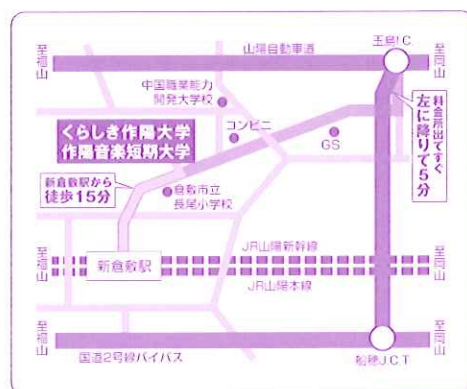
至福山

山陽自動車道

玉島IC

至岡山

中国職業能力開発大学校

料金所出てすぐ左に降りて5分

くらしき作陽大学
作陽音楽短期大学

コンビニ

GS

新倉敷駅から徒歩15分

倉敷市立長尾小学校

至福山

JR山陽新幹線

至岡山

新倉敷駅

JR山陽本線

至福山

至岡山

国道2号線バイパス

船穂JCT